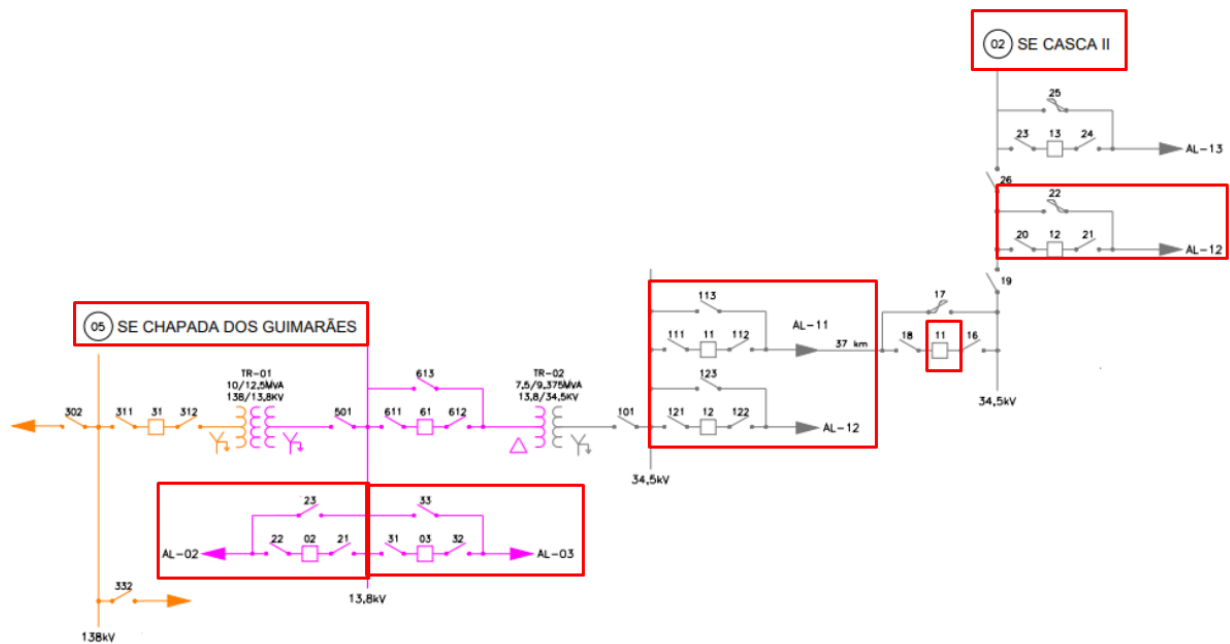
02 SE CASCA II

25

23 13 24

AL-13

26

22

20 12 21

AL-12

19

17

18 11 16

34,5kV

113

111 11 112

AL-11

37 km

123

121 12 122

AL-12

34,5kV

101

05 SE CHAPADA DOS GUIMARÃES

302 311 31 312

TR-01
10/12,5MVA
138/13,8kV

501

613

611 61 612

TR-02
7,5/9,375MVA
13,8/34,5kV

23

AL-02 22 02 21

33

31 03 32 AL-03

13,8kV

332

138kV